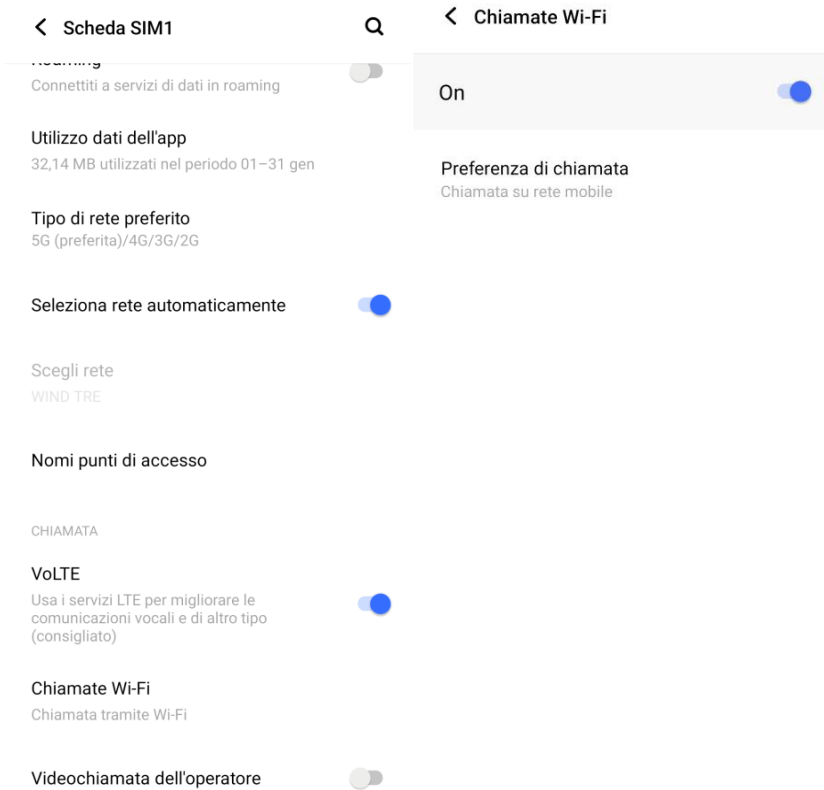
< Scheda SIM1

Roaming
Connettiti a servizi di dati in roaming

Utilizzo dati dell'app
32,14 MB utilizzati nel periodo 01–31 gen

Tipo di rete preferito
5G (preferita)/4G/3G/2G

Seleziona rete automaticamente

Scegli rete
WIND TRE

Nomi punti di accesso

CHIAMATA

VoLTE
Usa i servizi LTE per migliorare le comunicazioni vocali e di altro tipo (consigliato)

Chiamate Wi-Fi
Chiamata tramite Wi-Fi

Videochiamata dell'operatore

< Chiamate Wi-Fi

On

Preferenza di chiamata
Chiamata su rete mobile